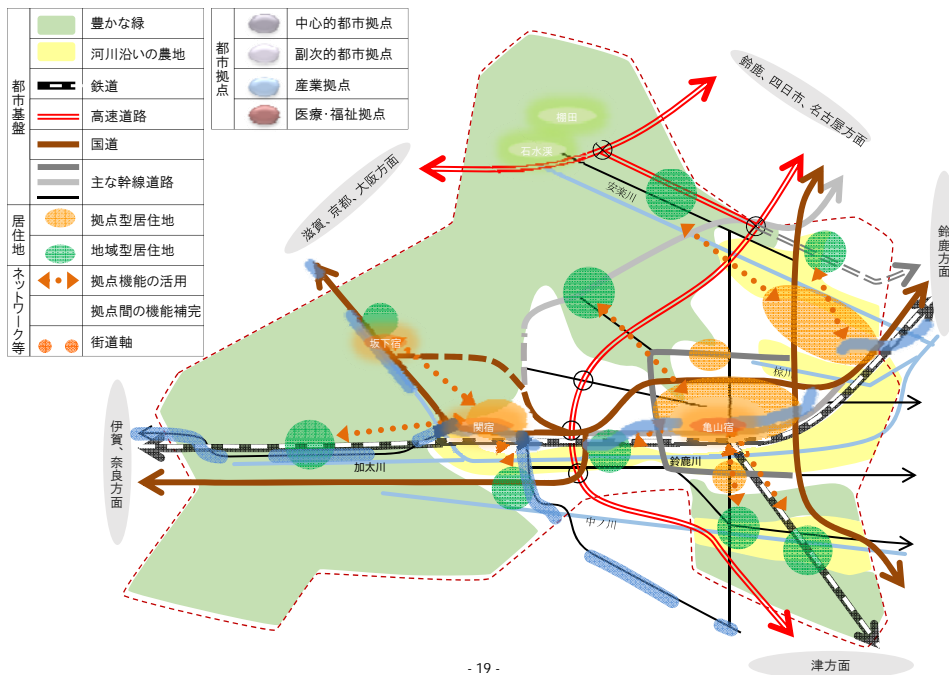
| | | |
|---|---|---|
| 都市基盤 | | 豊かな緑 |
| | | 河川沿いの農地 |
| | | 鉄道 |
| | | 高速道路 |
| | | 国道 |
| | | 主な幹線道路 |
| 居住地 | | 拠点型居住地 |
| | | 地域型居住地 |
| ネットワーク等 | | 拠点機能の活用 |
| | | 拠点間の機能補完 |
| | | 街道軸 |

| | | |
|---|---|---|
| 都市拠点 | | 中心的都市拠点 |
| | | 副次的都市拠点 |
| | | 産業拠点 |
| | | 医療･福祉拠点 |

鈴鹿、四日市、名古屋方面

滋賀、京都、大阪方面

鈴鹿方面

伊賀、奈良方面

津方面

椋田

石水渓

安楽川

坂下宿

関宿

亀山宿

椋川

加太川

鈴鹿川

中ノ川

- 19 -